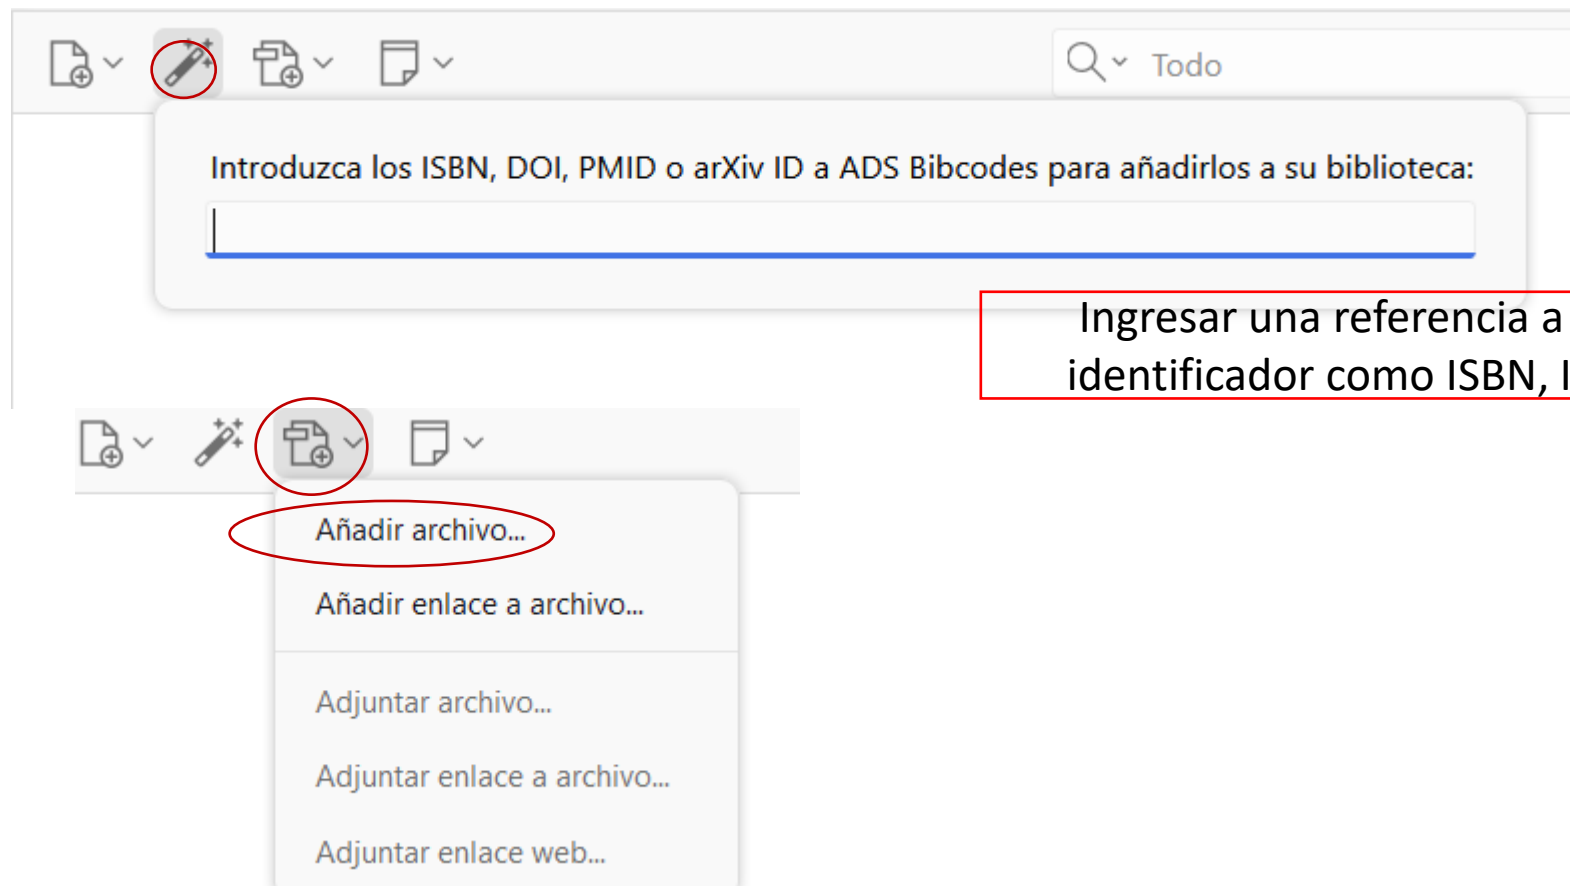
Todo

Introduzca los ISBN, DOI, PMID o arXiv ID a ADS Bibcodes para añadirlos a su biblioteca:

Ingresar una referencia a identificador como ISBN, I

Añadir archivo...
Añadir enlace a archivo...
Adjuntar archivo...
Adjuntar enlace a archivo...
Adjuntar enlace web...